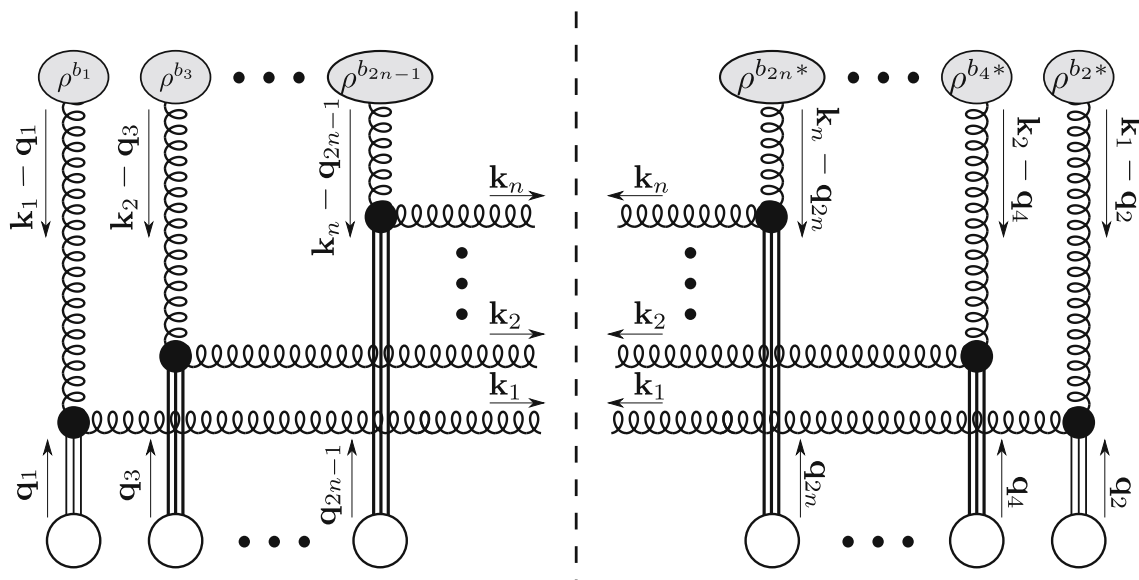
$\rho^{b_1}$ $\rho^{b_3}$ $\rho^{b_{2n-1}}$ $\rho^{b_{2n}*}$ $\rho^{b_4*}$ $\rho^{b_2*}$

$\mathbf{k}_1 - \mathbf{q}_1$
$\mathbf{k}_2 - \mathbf{q}_3$
$\mathbf{k}_n - \mathbf{q}_{2n-1}$
$\mathbf{k}_n - \mathbf{q}_{2n}$
$\mathbf{k}_2 - \mathbf{q}_4$
$\mathbf{k}_1 - \mathbf{q}_2$

$\mathbf{k}_n$
$\mathbf{k}_2$
$\mathbf{k}_1$
$\mathbf{k}_n$
$\mathbf{k}_2$
$\mathbf{k}_1$

$\mathbf{q}_1$
$\mathbf{q}_3$
$\mathbf{q}_{2n-1}$
$\mathbf{q}_{2n}$
$\mathbf{q}_4$
$\mathbf{q}_2$